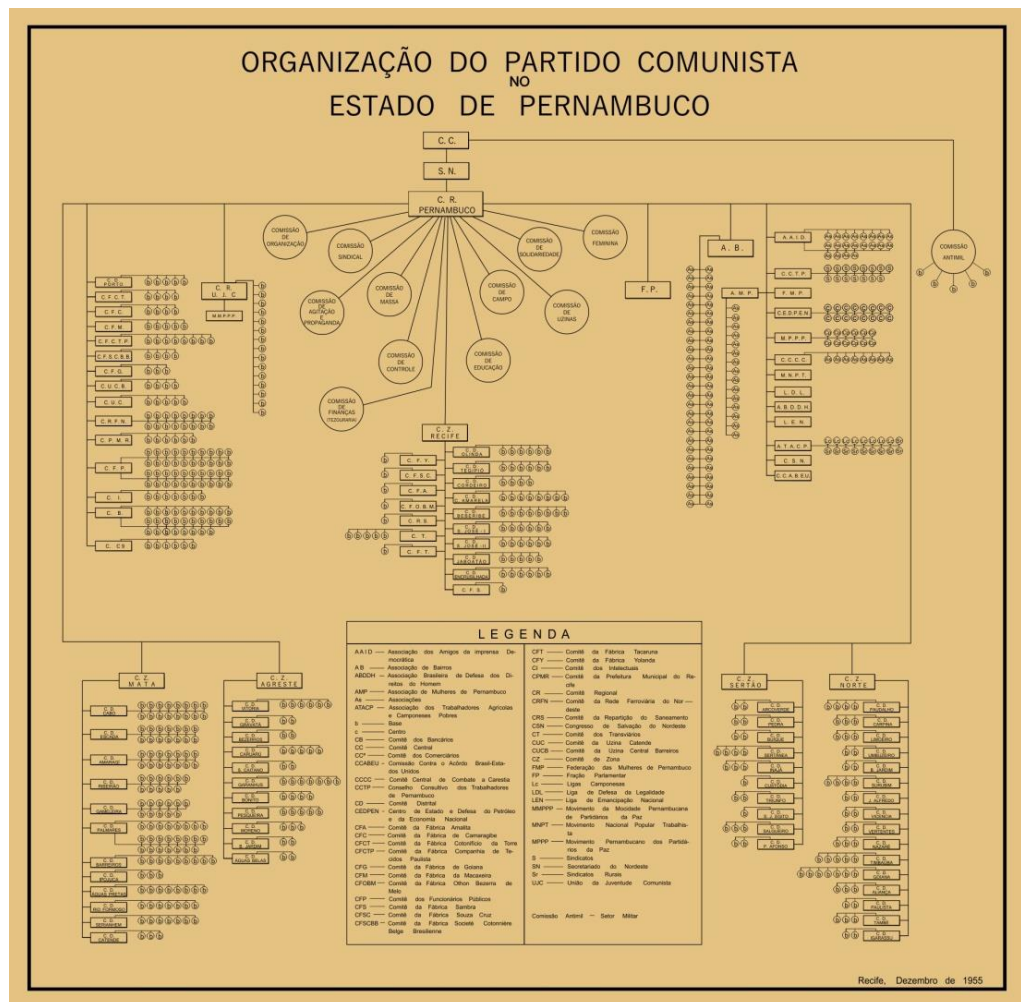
ORGANIZAÇÃO DO PARTIDO COMUNISTA NO ESTADO DE PERNAMBUCO

C. C.

S. N.

C. R. PERNAMBUCO

COMISSÃO DE ORGANIZAÇÃO

COMISSÃO SINDICAL

COMISSÃO DE AGITAÇÃO E PROPAGANDA

COMISSÃO DE MASSA

COMISSÃO DE CONTROLE

COMISSÃO DE FINANÇAS (TESOURARIA)

COMISSÃO DE EDUCAÇÃO

COMISSÃO DE CAMPO

COMISSÃO DE SOLIDARIEDADE

COMISSÃO DE UZINAS

COMISSÃO FEMININA

F. P.

A. B.

A. M. P.

COMISSÃO ANTIMIL

C. R. U. J. C.

M. N. P. P. P.

C. F. C. T.

C. F. C.

C. F. M.

C. F. C. T. P.

C. F. S. C. E. B.

C. F. G.

C. U. C. B.

C. U. C.

C. R. F. N.

C. P. M. R.

C. F. P.

C. I.

C. B.

C. CS

C. Z. RECIFE

C. F. Y.

C. F. S. C.

C. F. A.

C. F. O. B. M.

C. R. S.

C. T.

C. F. T.

C. F. S.

A. A. I. D.

C. C. T. P.

P. M. P.

C. E. D. P. E. N.

M. P. P. P.

C. C. C. C.

M. N. P. T.

L. D. L.

A. B. D. D. H.

L. E. N.

A. T. A. C. P.

C. S. N.

C. C. A. B. E. U.

C. Z. MATA

C. Z. AGRESTE

C. Z. SERTÃO

C. Z. NORTE

LEGENDA

AAID — Associação dos Amigos da Imprensa Democrática
AB — Associação de Bairros
ABDDH — Associação Brasileira de Defesa dos Direitos do Homem
AMP — Associação de Mulheres de Pernambuco
As — Associações
ATACP — Associação dos Trabalhadores Agrícolas e Camponeses Pobres
b — Base
c — Centro
CB — Comitê dos Bancários
CC — Comitê Central
CC? — Comitê dos Comerciários
CCABEU — Comissão Contra o Acôrdo Brasil-Estados Unidos
CCCC — Comitê Central de Combate a Carestia
CCTP — Conselho Consultivo dos Trabalhadores de Pernambuco
CD — Comitê Distrital
CEDPEN — Centro de Estudo e Defesa do Petróleo e da Economia Nacional
CFA — Comitê da Fábrica Amalita
CFC — Comitê da Fábrica de Camaragibe
CFCT — Comitê da Fábrica Cotonifício da Torre
CFCTP — Comitê da Fábrica Companhia de Tecidos Paulista
CFG — Comitê da Fábrica de Goiana
CFM — Comitê da Fábrica da Macaxeira
CFOBM — Comitê da Fábrica Othon Bezerra de Melo
CFP — Comitê dos Funcionários Públicos
CFS — Comitê da Fábrica Sambra
CFSC — Comitê da Fábrica Souza Cruz
CFSCBB — Comitê da Fábrica Societé Cotonnière Belge Bresilienne
CFT — Comitê da Fábrica Tacaruna
CFY — Comitê da Fábrica Yolanda
CI — Comitê dos Intelectuais
CPMR — Comitê da Prefeitura Municipal do Recife
CR — Comitê Regional
CRFN — Comitê da Rede Ferroviária do Nordeste
CRS — Comitê da Repartição do Saneamento
CSN — Congresso de Salvação do Nordeste
CT — Comitê dos Transviários
CUC — Comitê da Uzina Catende
CUCB — Comitê da Uzina Central Barreiros
CZ — Comitê de Zona
FMP — Federação das Mulheres de Pernambuco
FP — Fração Parlamentar
Lc — Ligas Camponesas
LDL — Liga de Defesa da Legalidade
LEN — Liga de Emancipação Nacional
MMPPP — Movimento da Mocidade Pernambucana de Partidários da Paz
MNPT — Movimento Nacional Popular Trabalhista
MPPP — Movimento Pernambucano dos Partidários da Paz
S — Sindicatos
SN — Secretariado do Nordeste
Sr — Sindicatos Rurais
UJC — União da Juventude Comunista

Comissão Antimil — Setor Militar

Recife, Dezembro de 1955